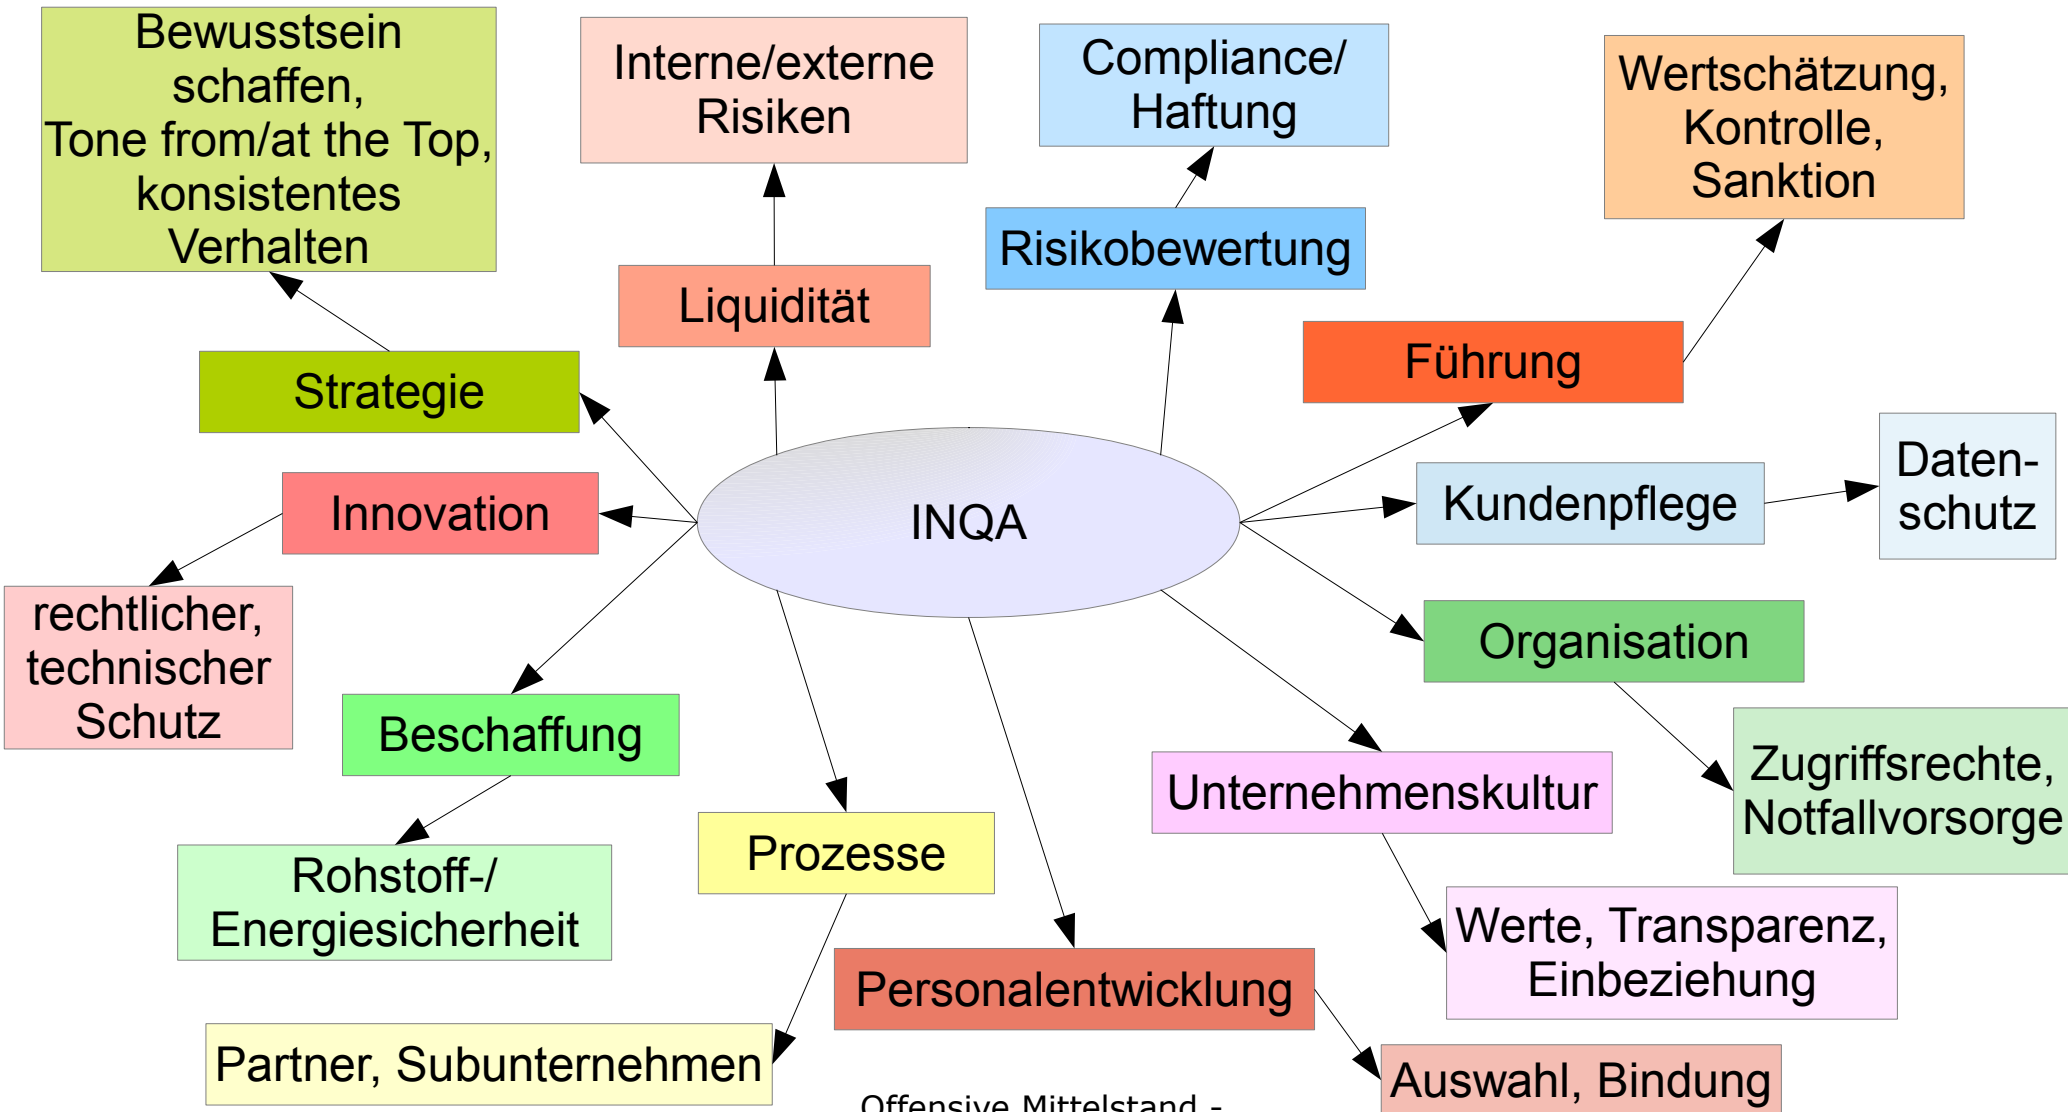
Bewusstsein schaffen, Tone from/at the Top, konsistentes Verhalten

Interne/externe Risiken

Compliance/ Haftung

Wertschätzung, Kontrolle, Sanktion

Liquidität

Risikobewertung

Strategie

Führung

Innovation

INQA

Kundenpflege

Daten-schutz

rechtlicher, technischer Schutz

Organisation

Beschaffung

Zugriffsrechte, Notfallvorsorge

Unternehmenskultur

Prozesse

Rohstoff-/ Energiesicherheit

Werte, Transparenz, Einbeziehung

Personalentwicklung

Partner, Subunternehmen

Auswahl, Bindung

Offensive Mittelstand -